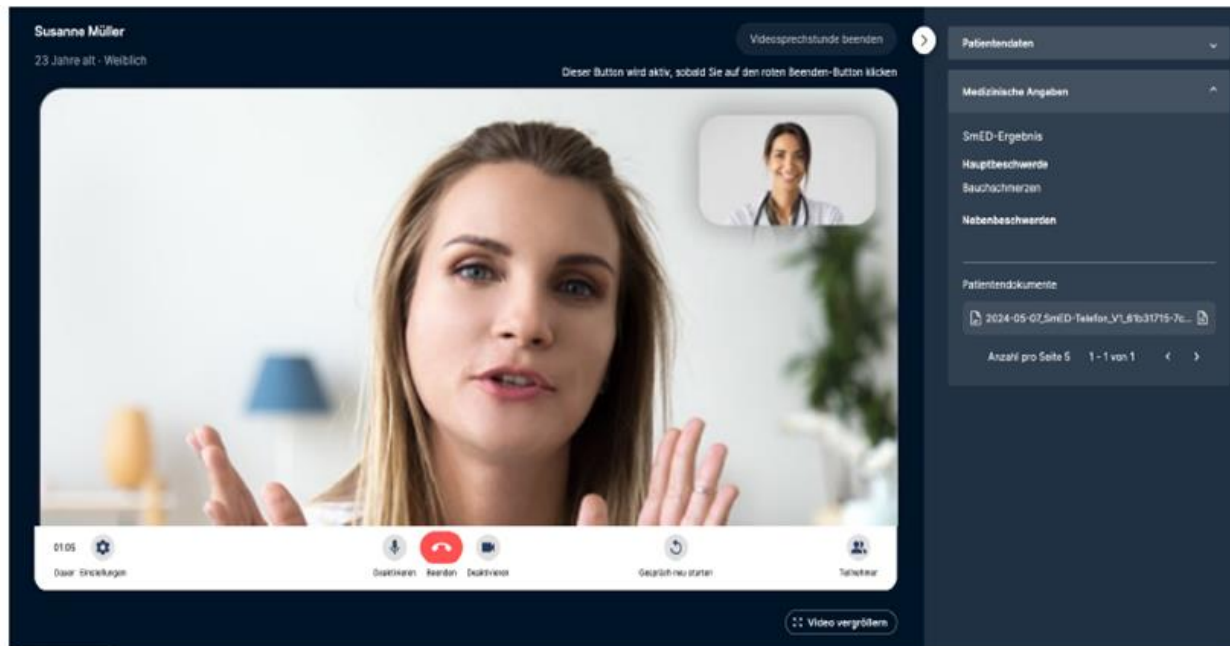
Susanne Müller
23 Jahre alt · Weiblich

Videosprechstunde beenden

Dieser Button wird aktiv, sobald Sie auf den roten Beenden-Button klicken

01:05
Dauer
Einstellungen
Deaktivieren
Beenden
Deaktivieren
Gespräch neu starten
Teilnehmer

Video vergrößern

Patientendaten

Medizinische Angaben

SmED-Ergebnis

Hauptbeschwerde

Bauchschmerzen

Nebenbeschwerden

Patientendokumente

2024-05-07_SmED-Telefon_V1_61b31715-7c...

Anzahl pro Seite 5 1 - 1 von 1